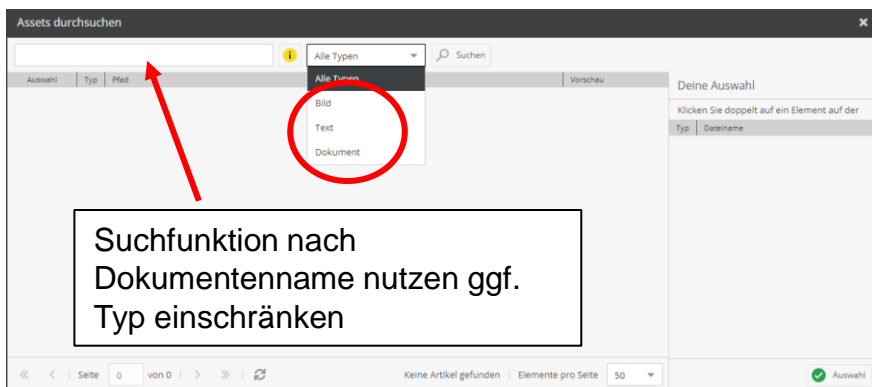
Assets durchsuchen

Alle Typen

Suchen

Auswahl | Typ | Pfad

Vorschau

Alle Typen
Bild
Text
Dokument

Deine Auswahl

Klicken Sie doppelt auf ein Element auf der

Typ | Dateiname

Suchfunktion nach Dokumentenname nutzen ggf. Typ einschränken

Seite 0 von 0

Keine Artikel gefunden | Elemente pro Seite 50

Auswahl